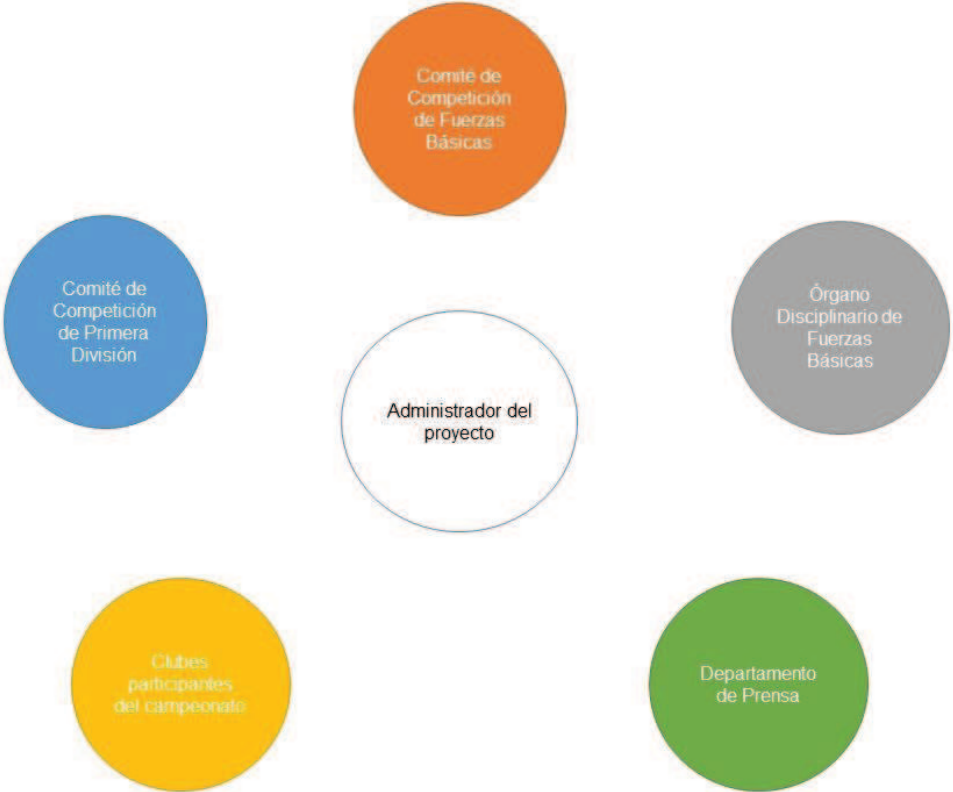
Comité de Competición de Fuerzas Básicas

Comité de Competición de Primera División

Órgano Disciplinario de Fuerzas Básicas

Administrador del proyecto

Clubes participantes del campeonato

Departamento de Prensa